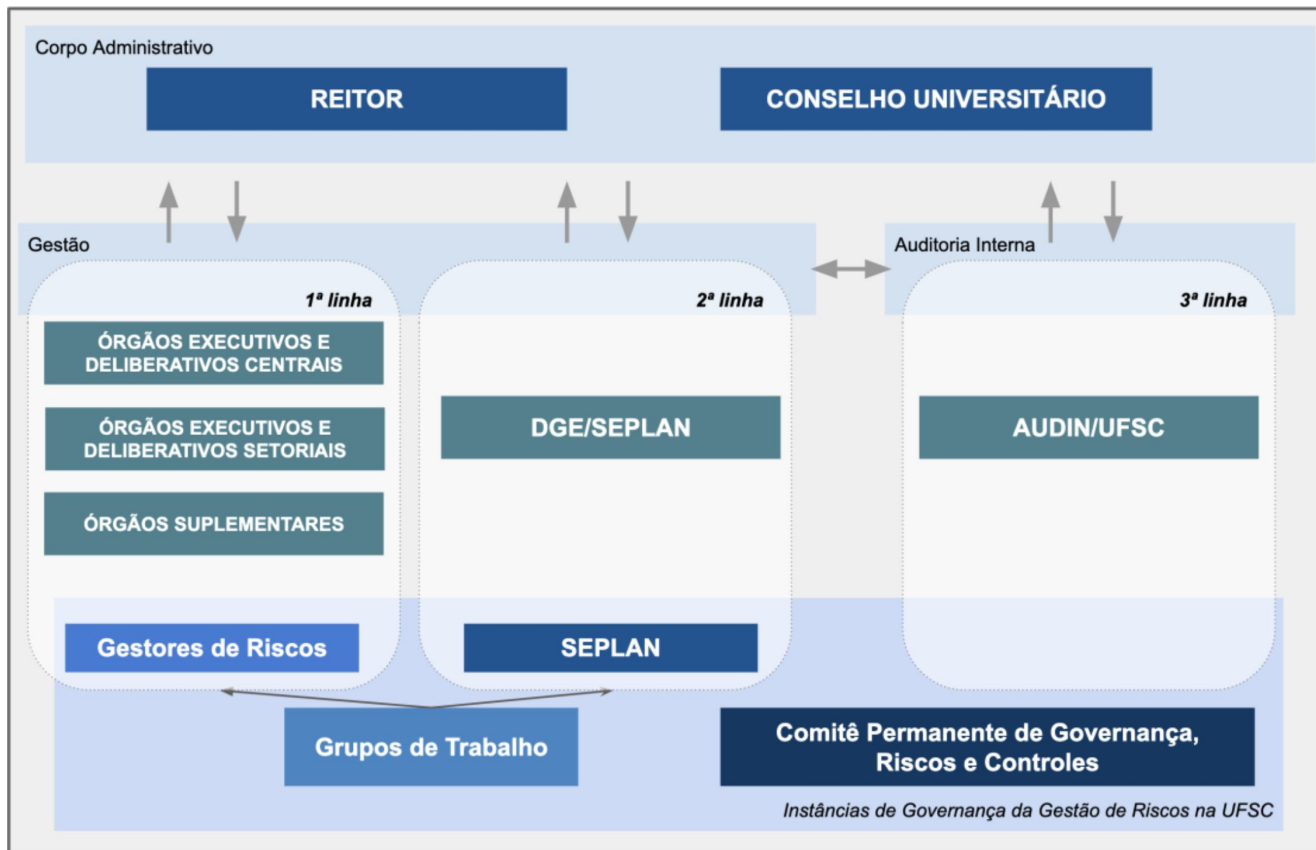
Corpo Administrativo

REITOR

CONSELHO UNIVERSITÁRIO

Gestão

Auditoria Interna

1ª linha

ÓRGÃOS EXECUTIVOS E DELIBERATIVOS CENTRAIS

ÓRGÃOS EXECUTIVOS E DELIBERATIVOS SETORIAIS

ÓRGÃOS SUPLEMENTARES

2ª linha

DGE/SEPLAN

3ª linha

AUDIN/UFSC

Gestores de Riscos

SEPLAN

Grupos de Trabalho

Comitê Permanente de Governança, Riscos e Controles

Instâncias de Governança da Gestão de Riscos na UFSC